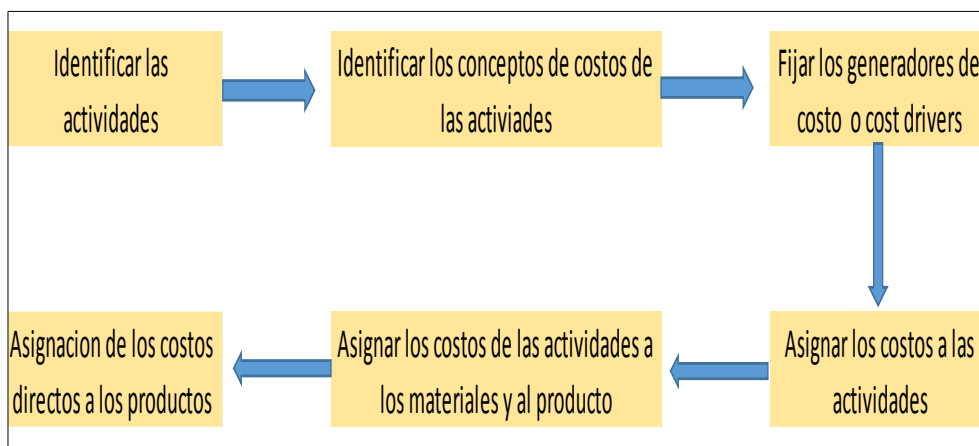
Identificar las actividades

Identificar los conceptos de costos de las activiades

Fijar los generadores de costo o cost drivers

Asignar los costos a las actividades

Asignar los costos de las actividades a los materiales y al producto

Asignacion de los costos directos a los productos